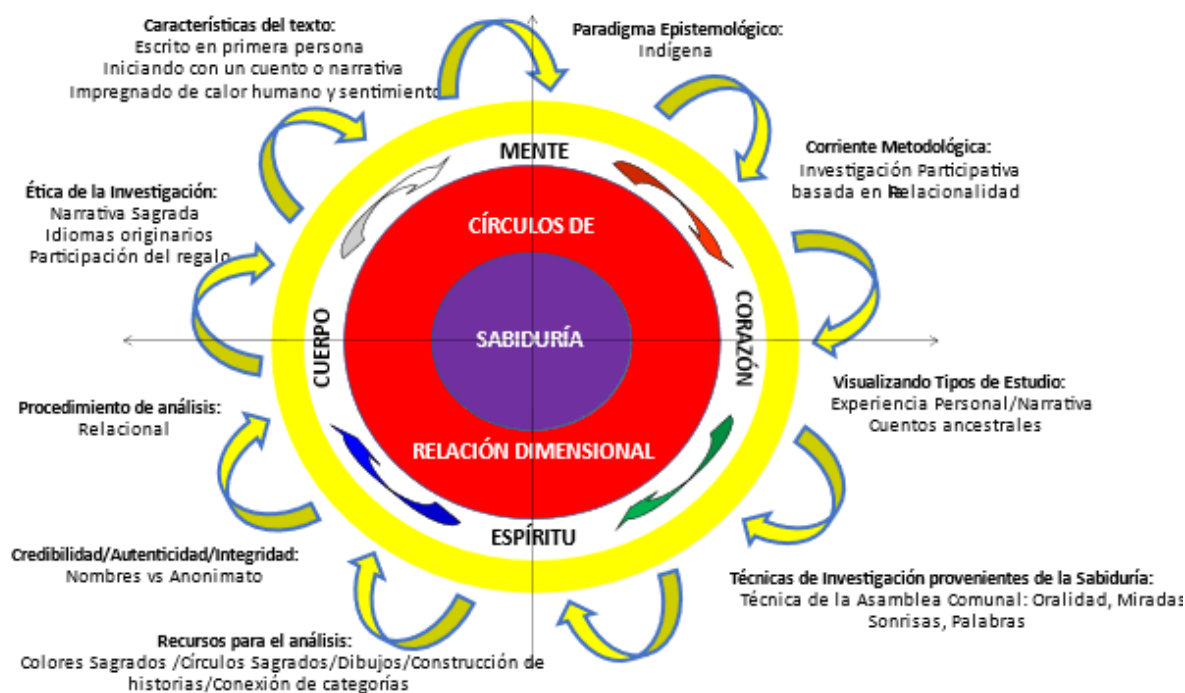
Características del texto:
Escrito en primera persona
Iniciando con un cuento o narrativa
Impregnado de calor humano y sentimiento

Paradigma Epistemológico:
Indígena

Corriente Metodológica:
Investigación Participativa basada en Relacionalidad

Ética de la Investigación:
Narrativa Sagrada
Idiomas originarios
Participación del regalo

MENTE

CÍRCULOS DE

SABIDURÍA

CUERPO

CORAZÓN

RELACIÓN DIMENSIONAL

ESPÍRITU

Visualizando Tipos de Estudio:
Experiencia Personal/Narrativa
Cuentos ancestrales

Procedimiento de análisis:
Relacional

Credibilidad/Autenticidad/Integridad:
Nombres vs Anonimato

Técnicas de Investigación provenientes de la Sabiduría:
Técnica de la Asamblea Comunal: Oralidad, Miradas
Sonrisas, Palabras

Recursos para el análisis:
Colores Sagrados /Círculos Sagrados/Dibujos/Construcción de historias/Conexión de categorías